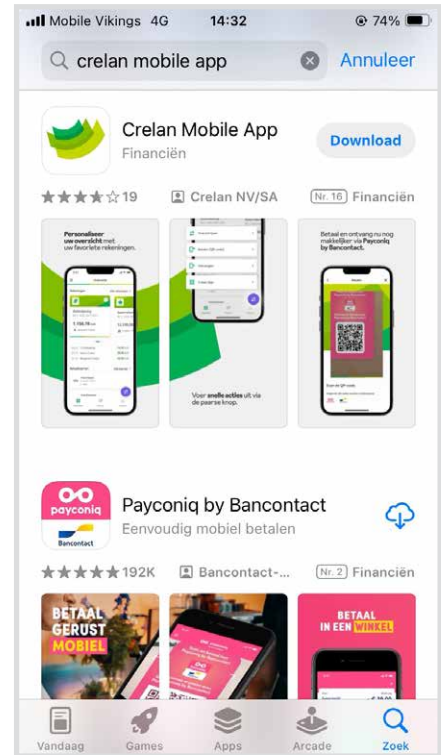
Mobile Vikings 4G 14:32 74%

crelan mobile app Annuleer

Crelan Mobile App
Financiën
Download

19 Crelan NV/SA Nr. 16 Financiën

Personaliseer uw overzicht met uw favoriete rekeningen.

Voor snelle acties uit via de paarse knop.

Betaal en ontvang nu nog makkelijker via Payconiq by Bancontact.

payconiq
Bancontact

Payconiq by Bancontact
Eenvoudig mobiel betalen

192K Bancontact-... Nr. 2 Financiën

BETAAL GERUST MOBIEL

BETAAL IN EEN WINKEL

Vandaag Games Apps Arcade Zoek